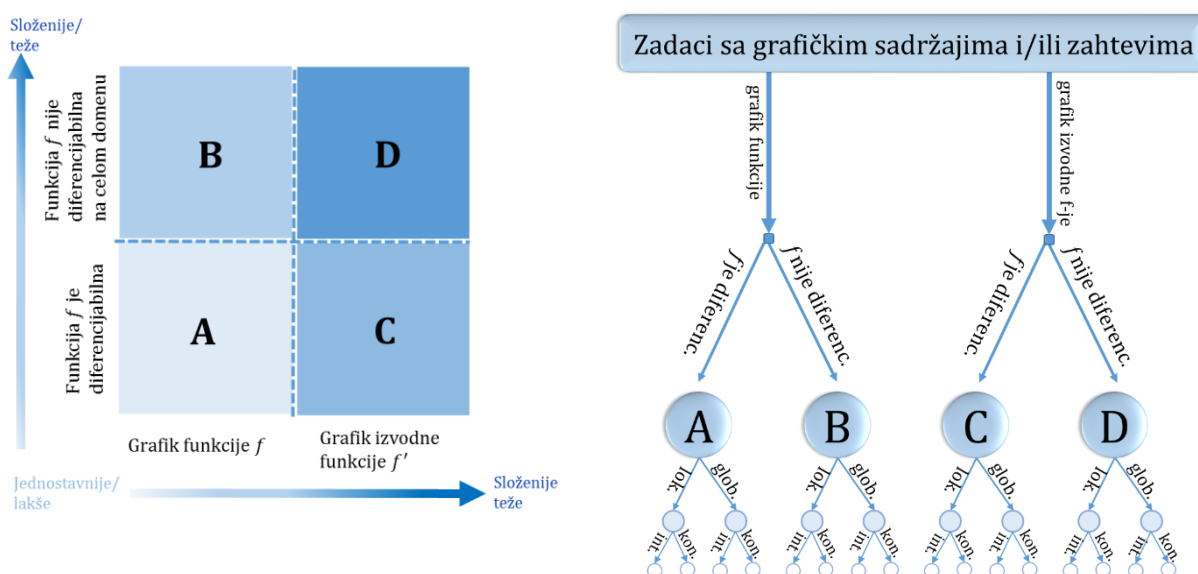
Složenije/ teže

Funkcija $f$ nije diferencijabilna na celom domenu

Funkcija $f$ je diferencijabilna

B

D

A

C

Grafik funkcije $f$

Grafik izvodne funkcije $f'$

Jednostavnije/ lakše

Složenije teže

Zadaci sa grafičkim sadržajima i/ili zahtevima

grafik funkcije

grafik izvodne f-je

$f$ je diferenc.

$f$ nije diferenc.

$f$ je diferenc.

$f$ nije diferenc.

A

B

C

D

lok.

glob.

lok.

glob.

lok.

glob.

lok.

glob.

int.

kon.

int.

kon.

int.

kon.

int.

kon.

int.

kon.

int.

kon.

int.

kon.

int.

kon.